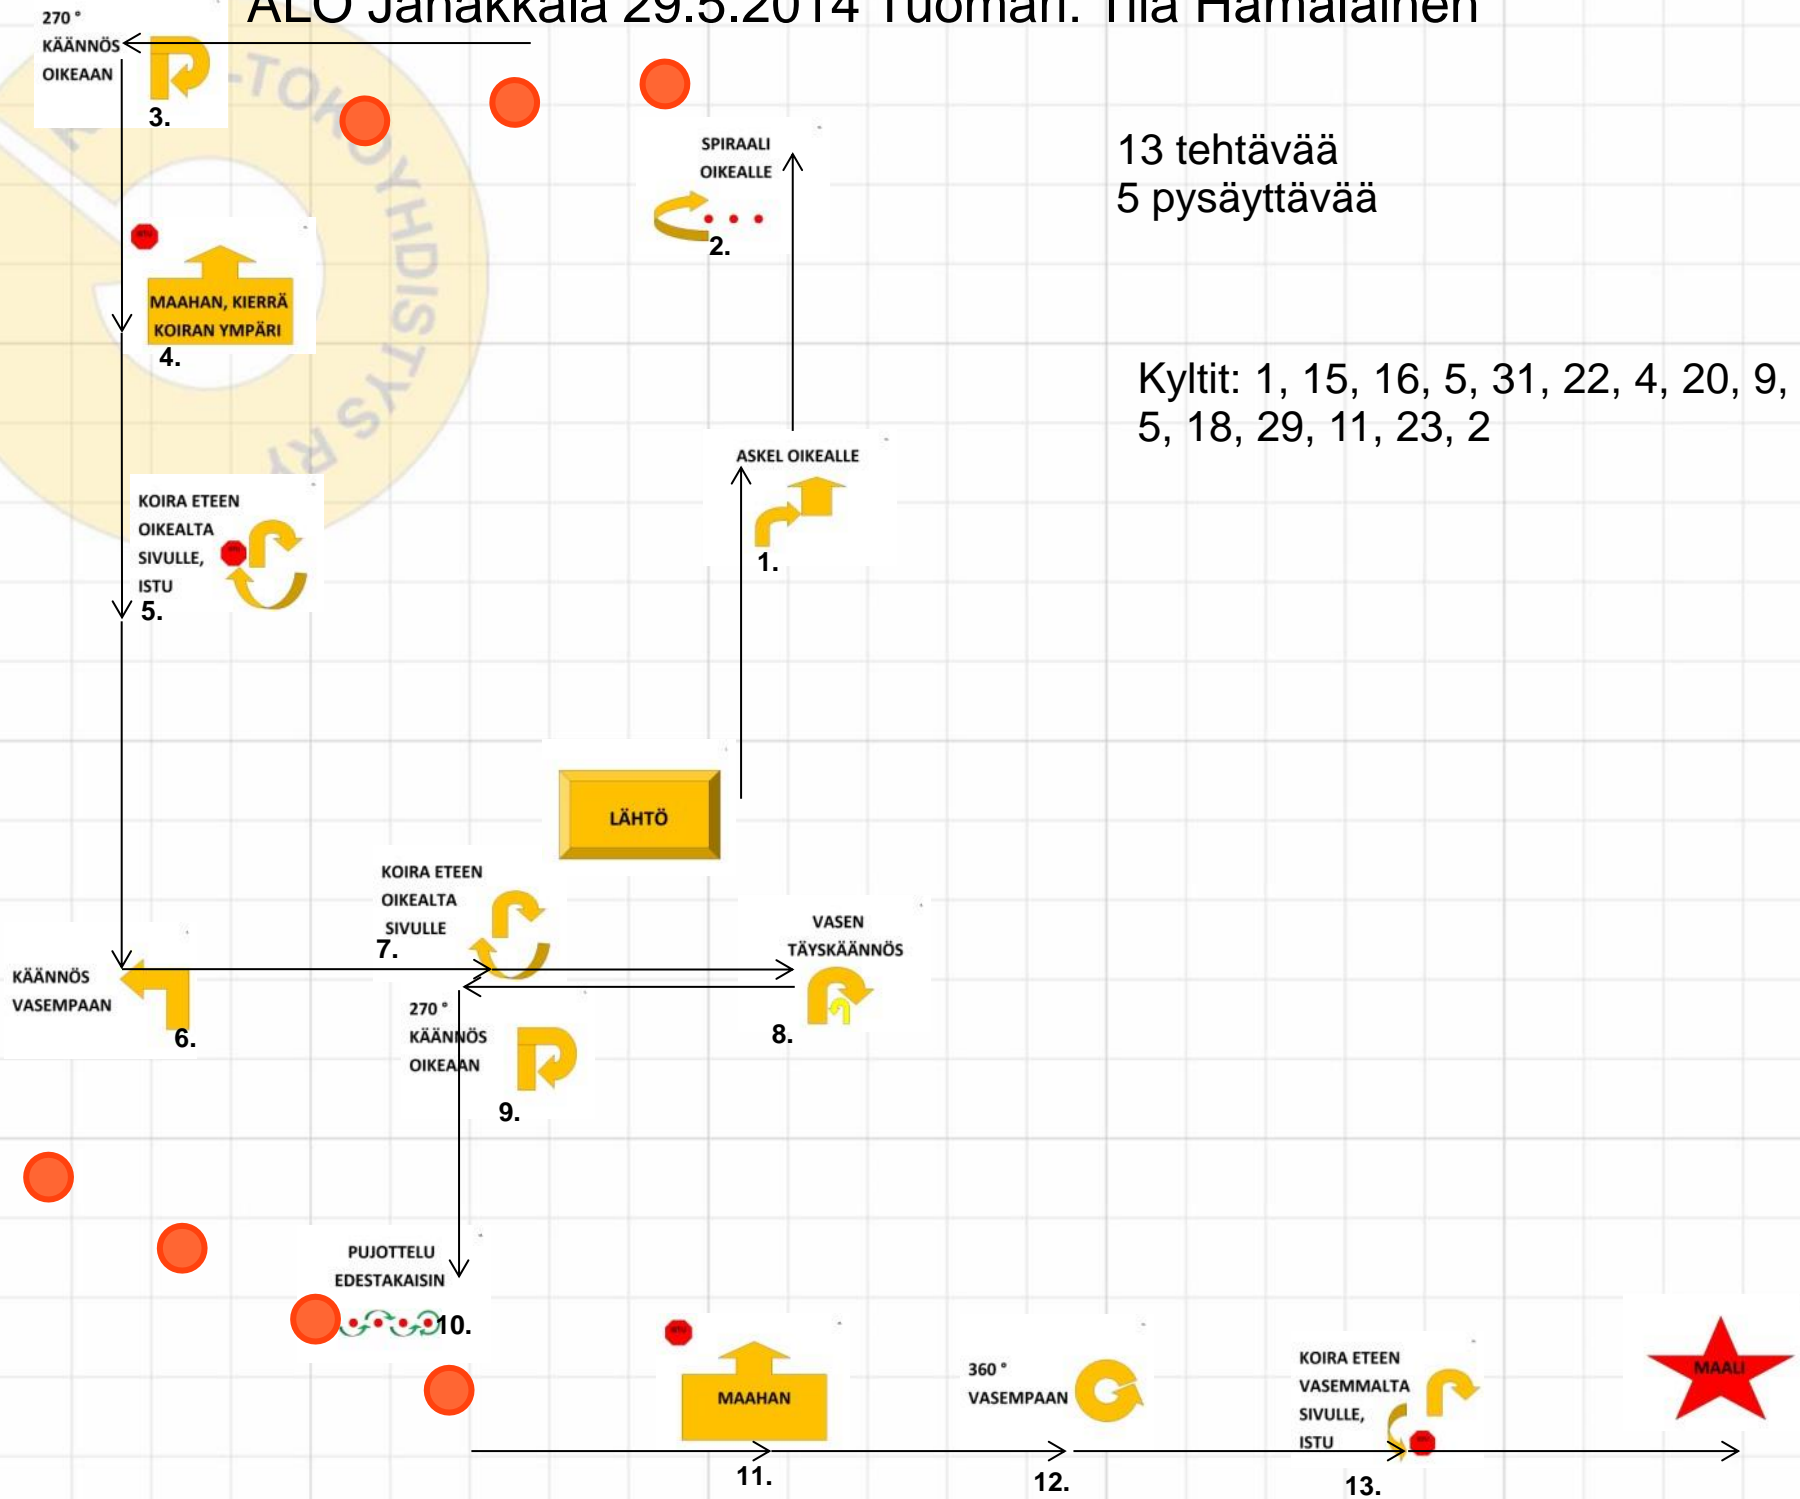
ALO Jahakkala 29.5.2014 Tuomari: Tiia Hämäläinen

270 °
KÄÄNNÖS
OIKEAAN
3.

SPIRAALI
OIKEALLE
2.

13 tehtävää
5 pysäyttävää

MAAHAN, KIERRÄ KOIRAN YMPÄRI
4.

Kyltit: 1, 15, 16, 5, 31, 22, 4, 20, 9, 5, 18, 29, 11, 23, 2

ASKEL OIKEALLE
1.

KOIRA ETEEN OIKEALTA SIVULLE, ISTU
5.

LÄHTÖ

KOIRA ETEEN OIKEALTA SIVULLE
7.

VASEN TÄYSKÄÄNNÖS
8.

KÄÄNNÖS VASEMPAAN
6.

270 °
KÄÄNNÖS
OIKEAAN
9.

PUJOTTELU EDESTAKAISIN
10.

MAAHAN
11.

360 °
VASEMPAAN
12.

KOIRA ETEEN VASEMMALTA SIVULLE, ISTU
13.

MAALI